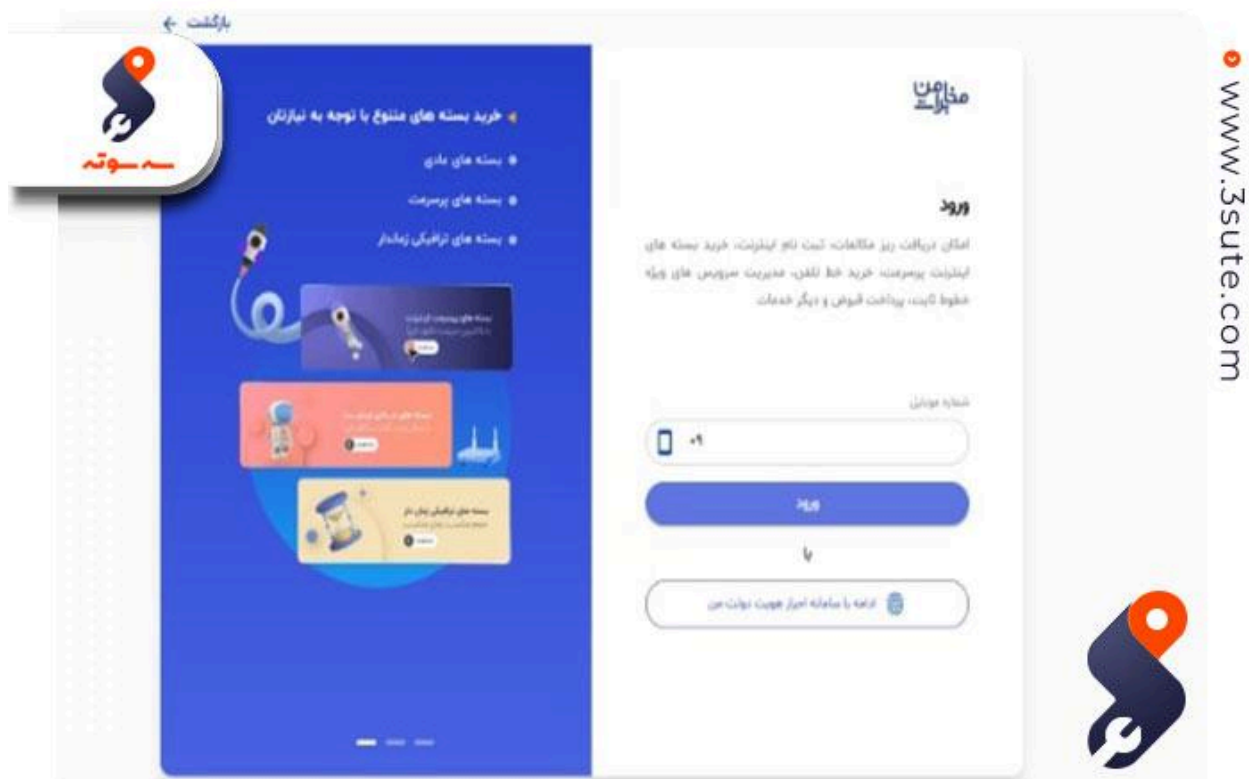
بازگشت

سه سوته

www.3sute.com

خرید بسته های متنوع با توجه به نیازتان

بسته های عادی

بسته های پرسرعت

بسته های ترافیکی زماندار

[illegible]

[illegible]

بسته های ترافیکی زمان دار

مخابرات من

ورود

امکان دریافت ریز مکالمات، ثبت نام اینترنت، خرید بسته های اینترنت پرسرعت، خرید خط تلفن، مدیریت سرویس های ویژه خطوط ثابت، پرداخت قبوض و دیگر خدمات

شماره موبایل

۰۹

ورود

یا

ادامه با سامانه احراز هویت دولت من